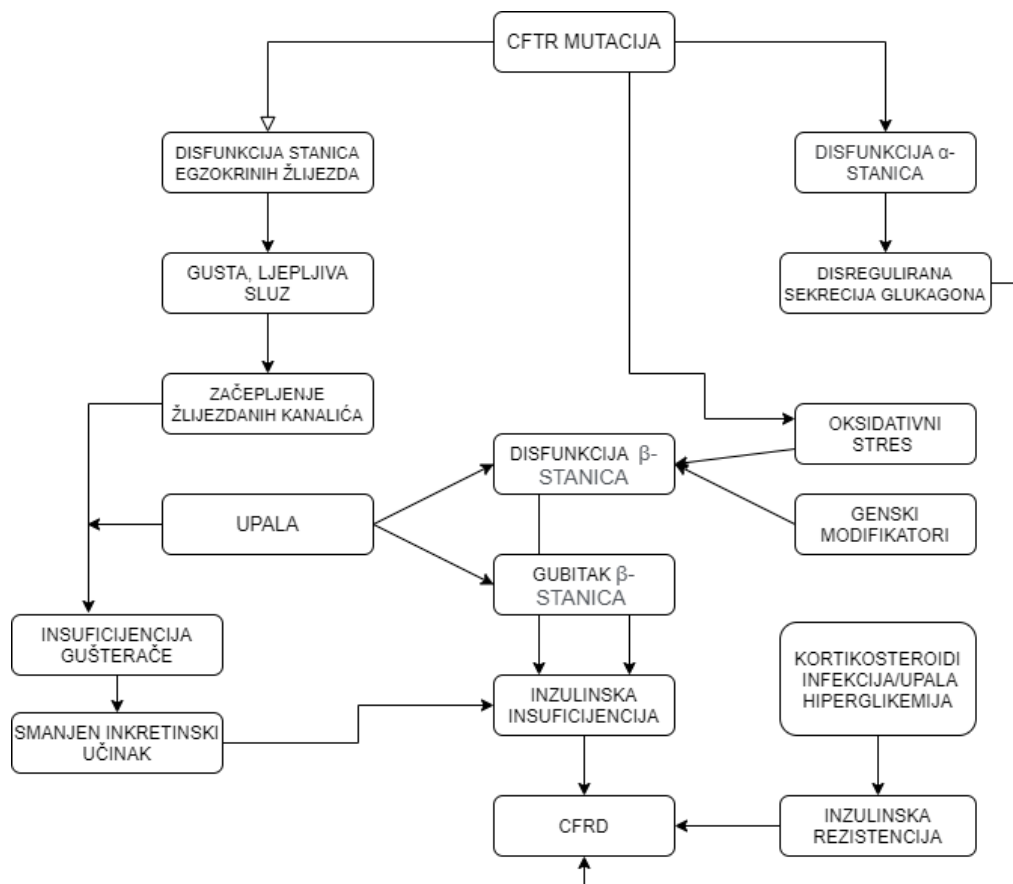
CFTR MUTACIJA

DISFUNKCIJA STANICA EGZOKRINIH ŽLIJEZDA

DISFUNKCIJA α-STANICA

GUSTA, LJEPLJIVA SLUZ

DISREGULIRANA SEKRECIJA GLUKAGONA

ZAČEPLJENJE ŽLIJEZDANIH KANALIĆA

OKSIDATIVNI STRES

DISFUNKCIJA β-STANICA

UPALA

GENSKI MODIFIKATORI

GUBITAK β-STANICA

INSUFICIJENCIJA GUŠTERAČE

KORTIKOSTEROIDI INFEKCIJA/UPALA HIPERGLIKEMIJA

SMANJEN INKRETINSKI UČINAK

INZULINSKA INSUFICIJENCIJA

INZULINSKA REZISTENCIJA

CFRD